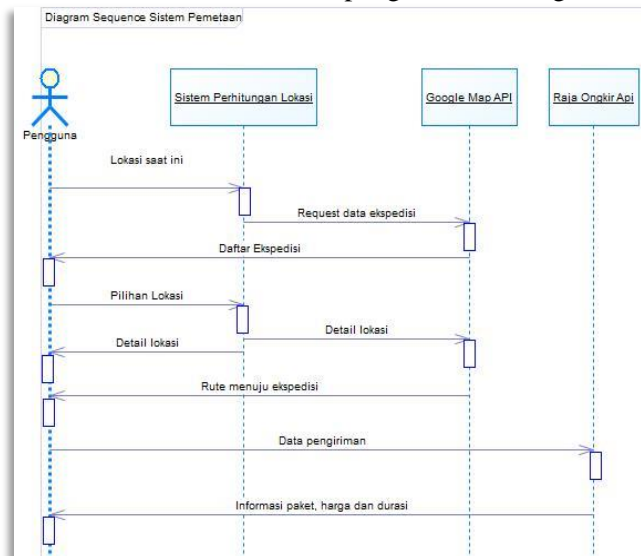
Diagram Sequence Sistem Pemetaan

Pengguna

Sistem Perhitungan Lokasi

Google Map API

Raja Ongkir Api

Lokasi saat ini

Request data ekspedisi

Daftar Ekspedisi

Pilihan Lokasi

Detail lokasi

Detail lokasi

Rute menuju ekspedisi

Data pengiriman

Informasi paket, harga dan durasi